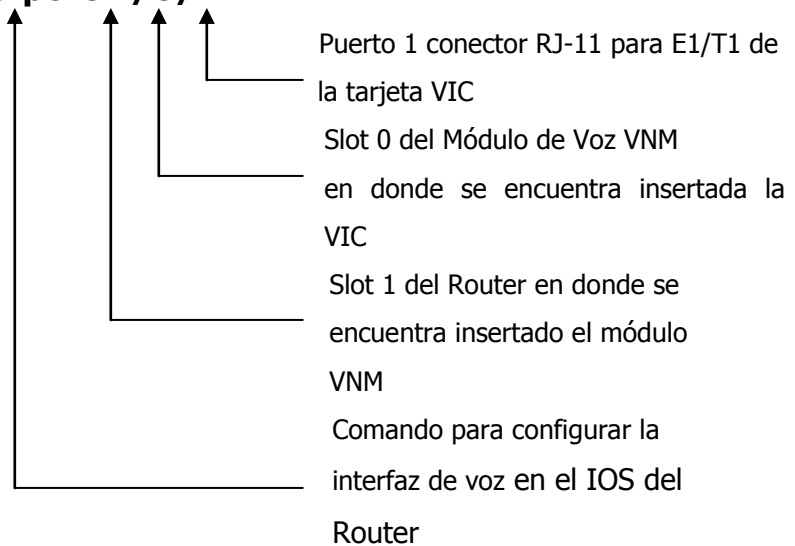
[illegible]

Puerto 1 conector RJ-11 para E1/T1 de la tarjeta VIC

Slot 0 del Módulo de Voz VNM en donde se encuentra insertada la VIC

Slot 1 del Router en donde se encuentra insertado el módulo VNM

Comando para configurar la interfaz de voz en el IOS del Router